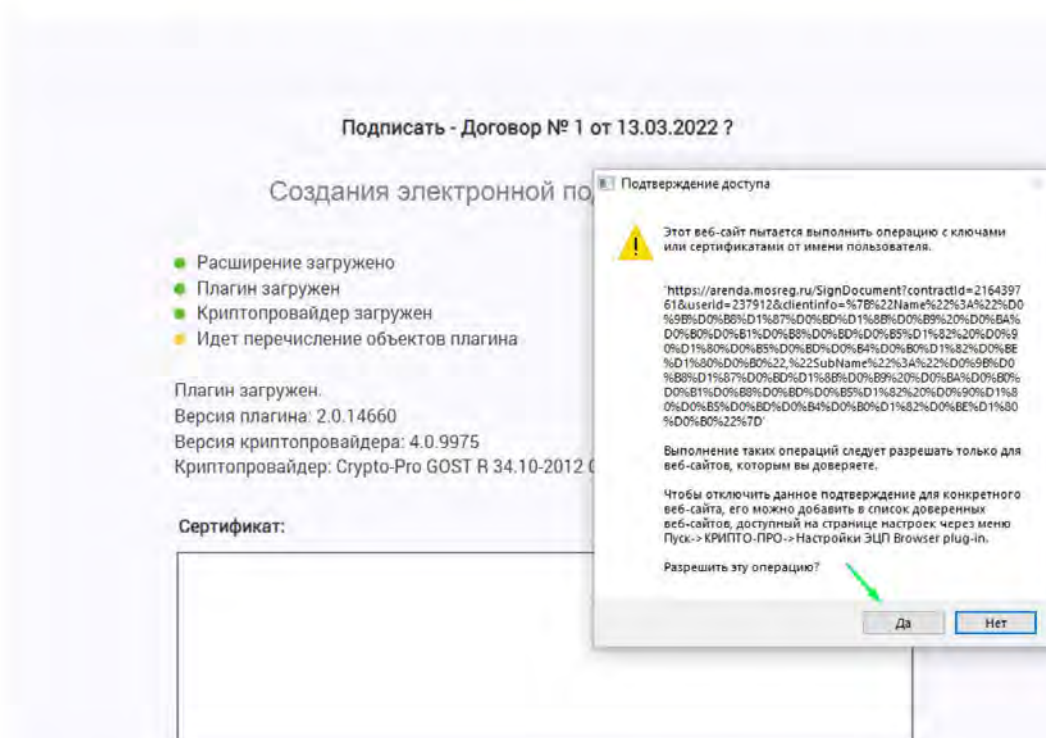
Подписать - Договор № 1 от 13.03.2022 ?

Создания электронной по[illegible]

Расширение загружено
Плагин загружен
Криптопровайдер загружен
Идет перечисление объектов плагина

Плагин загружен.
Версия плагина: 2.0.14660
Версия криптопровайдера: 4.0.9975
Криптопровайдер: Crypto-Pro GOST R 34.10-2012 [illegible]

Сертификат:

Подтверждение доступа

Этот веб-сайт пытается выполнить операцию с ключами или сертификатами от имени пользователя.

"https://arenda.mosreg.ru/SignDocument?contractId=216439761&userId=237912&clientinfo=%7B%22Name%22%3A%22%D0%9B%D0%B8%D1%87%D0%BD%D1%8B%D0%B9%20%D0%BA%D0%B0%D0%B1%D0%B8%D0%BD%D0%B5%D1%82%20%D0%90%D1%80%D0%B5%D0%BD%D0%B4%D0%B0%D1%82%D0%BE%D1%80%D0%B0%22,%22SubName%22%3A%22%D0%9B%D0%B8%D1%87%D0%BD%D1%8B%D0%B9%20%D0%BA%D0%B0%D0%B1%D0%B8%D0%BD%D0%B5%D1%82%20%D0%90%D1%80%D0%B5%D0%BD%D0%B4%D0%B0%D1%82%D0%BE%D1%80%D0%B0%22%7D"

Выполнение таких операций следует разрешать только для веб-сайтов, которым вы доверяете.

Чтобы отключить данное подтверждение для конкретного веб-сайта, его можно добавить в список доверенных веб-сайтов, доступный на странице настроек через меню Пуск->КРИПТО-ПРО->Настройки ЭЦП Browser plug-in.

Разрешить эту операцию?

Да Нет